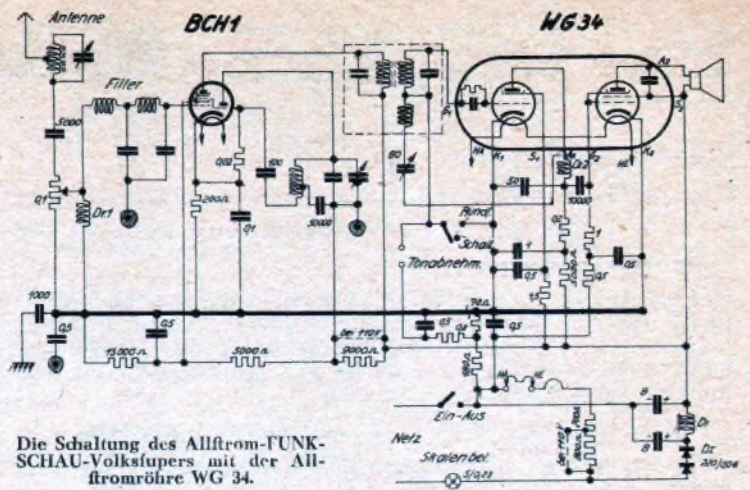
Antenne
BCH1
WG34
Filter
5000
0,1
Dr1
1000
0,5
15000 Ω
0,5
5000 Ω
200 Ω
0,02
0,1
100
5000
80
A2
S2
H4
H1
S1
H2
H3
A1
500
10000
0,02
Funk
Schall
Tonabnehm.
1
0,5
0,2
1
0,5
1 MΩ
0,5
0,5
0,5
Ser 110V
9000 Ω
Ein-Aus
Netz
Skalenbel.
8
8
Dr
Dr
Die Schaltung des Allstrom-FUNK-SCHAU-Volkssupers mit der Allstromröhre WG 34.